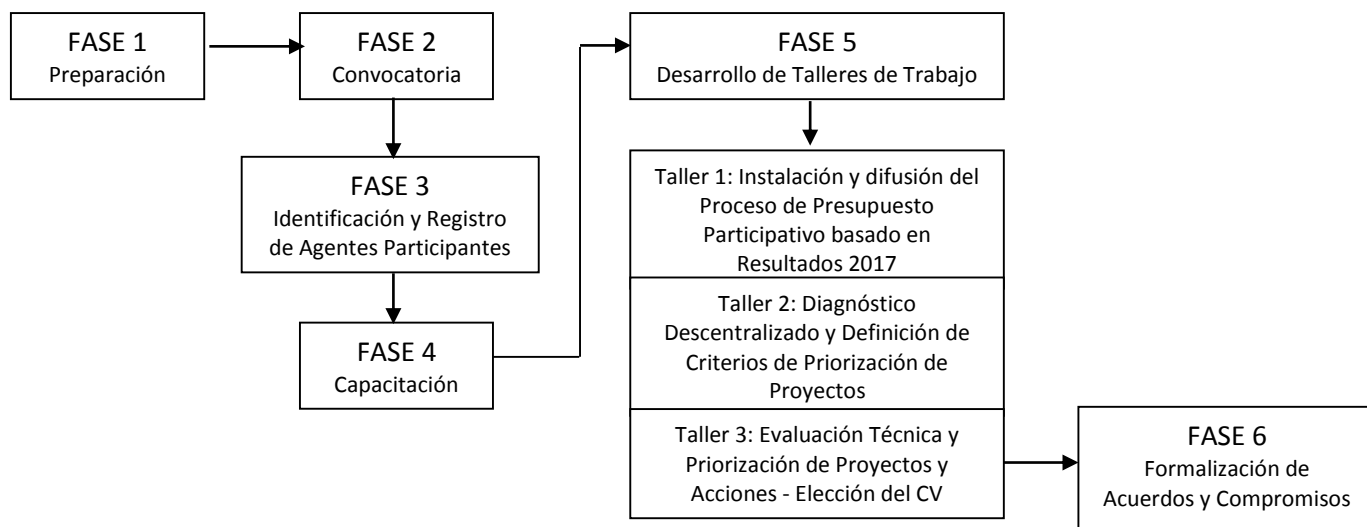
FASE 1
Preparación

FASE 2
Convocatoria

FASE 3
Identificación y Registro de Agentes Participantes

FASE 4
Capacitación

FASE 5
Desarrollo de Talleres de Trabajo

Taller 1: Instalación y difusión del Proceso de Presupuesto Participativo basado en Resultados 2017

Taller 2: Diagnóstico Descentralizado y Definición de Criterios de Priorización de Proyectos

Taller 3: Evaluación Técnica y Priorización de Proyectos y Acciones - Elección del CV

FASE 6
Formalización de Acuerdos y Compromisos